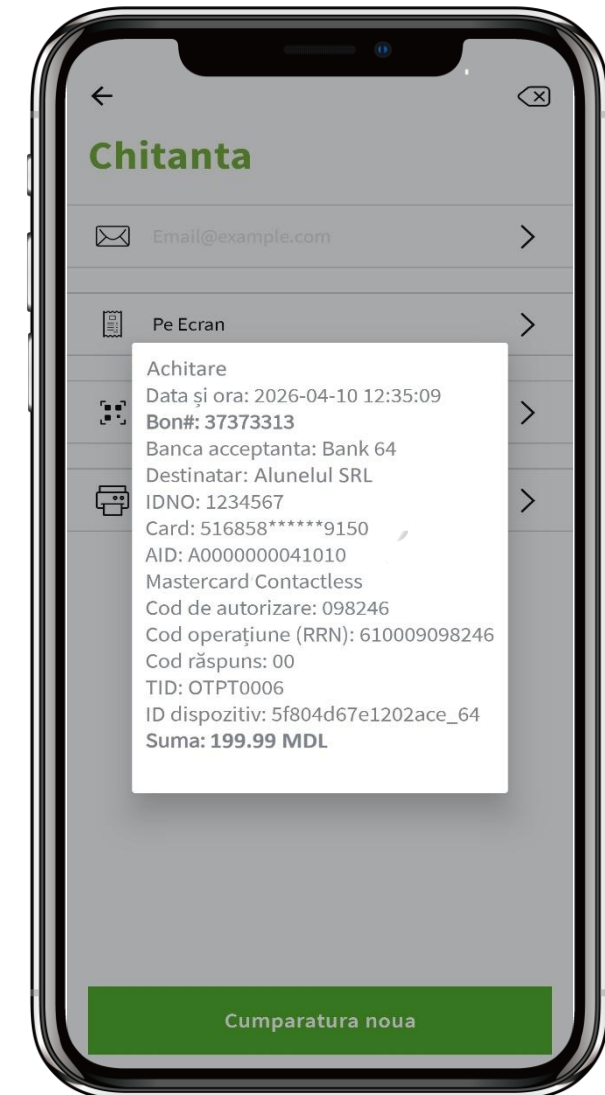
Chitanta

Email@example.com

Pe Ecran

Achitare
Data și ora: 2026-04-10 12:35:09
**Bon#: 37373313**
Banca acceptanta: Bank 64
Destinatar: Alunelul SRL
IDNO: 1234567
Card: 516858******9150
AID: A0000000041010
Mastercard Contactless
Cod de autorizare: 098246
Cod operațiune (RRN): 610009098246
Cod răspuns: 00
TID: OTPT0006
ID dispozitiv: 5f804d67e1202ace_64
**Suma: 199.99 MDL**

Cumparatura noua